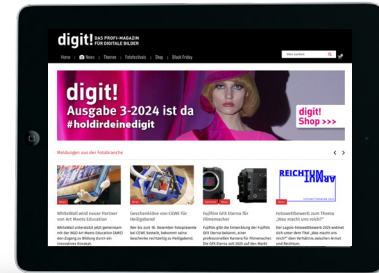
digit! DAS PROFI-MAGAZIN FÜR DIGITALE BILDER

Home | News | Themen | Fotobücher | Shop | Black Friday

digit! Ausgabe 3-2024 ist da #holdirdeinedigit

digit! Shop >>>

Meldungen aus der Fotobranche

WhiteWall wird neuer Partner von Art Meets Education

Geschenkidee von CEWE für Heiligabend

Fujifilm Gfx Eterna für Filmemacher

REICHTUM ARMUT

Fotowettbewerb zum Thema „Was macht uns reich?"

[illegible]